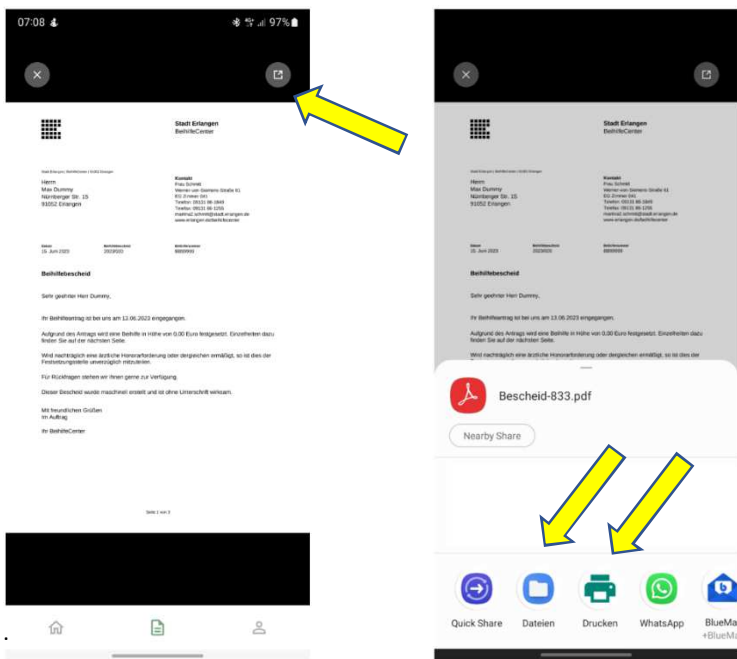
07:08

97%

Stadt Erlangen
BeihilfeCenter

Stadt Erlangen | BeihilfeCenter | 91052 Erlangen

Herrn
Max Dummy
Nürnberger Str. 15
91052 Erlangen

Kontakt
Frau Schmitt
Werner-von-Siemens-Straße 61
EG Zimmer 041
Telefon: 09131 86-1849
Telefax: 09131 86-1255
martina2.schmitt@stadt.erlangen.de
www.erlangen.de/beihilfecenter

Datum
15. Juni 2023

Beihilfebescheid
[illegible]

Beihilfenummer
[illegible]

Beihilfebescheid

Sehr geehrter Herr Dummy,

Ihr Beihilfeantrag ist bei uns am 13.06.2023 eingegangen.

Aufgrund des Antrags wird eine Beihilfe in Höhe von 0,00 Euro festgesetzt. Einzelheiten dazu finden Sie auf der nächsten Seite.

Wird nachträglich eine ärztliche Honorarforderung oder dergleichen ermäßigt, so ist dies der Festsetzungsstelle unverzüglich mitzuteilen.

Für Rückfragen stehen wir Ihnen gerne zur Verfügung.

Dieser Bescheid wurde maschinell erstellt und ist ohne Unterschrift wirksam.

Mit freundlichen Grüßen
Im Auftrag

Ihr BeihilfeCenter

Seite 1 von 3

Bescheid-833.pdf

Nearby Share

Quick Share
Dateien
Drucken
WhatsApp
BlueMa
+BlueMa